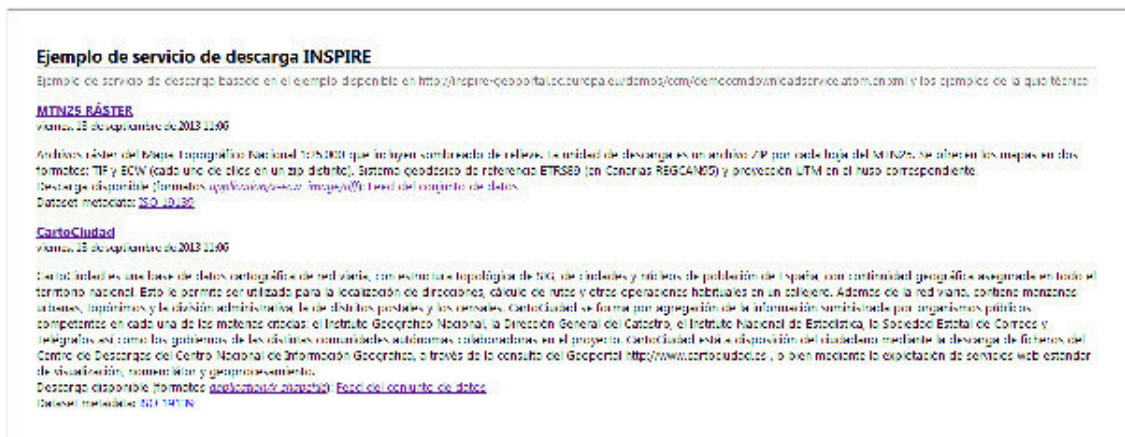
Ejemplo de servicio de descarga INSPIRE

Ejemplo de servicio de descarga basado en el ejemplo disponible en http://inspire-geoportal.ec.europa.eu/demos/ccm/demoendownloadservice.atom.en.xml y los ejemplos de la guía técnica

MTN25 RÁSTER
viernes, 15 de septiembre de 2013 11:06

Archivos ráster del Mapa Topográfico Nacional 1:25.000 que incluyen sombreado de relieve. La unidad de descarga es un archivo ZIP por cada hoja del MTN25. Se ofrecen los mapas en dos formatos: TIF y ECW (cada uno de ellos en un zip distinto). Sistema geodésico de referencia ETRS89 (en Canarias REGCAN95) y proyección UTM en el huso correspondiente.
Descarga disponible (formatos application/x-ecw image/tiff): Feed del conjunto de datos
Dataset metadata: ISO 19139

CartoCiudad
viernes, 15 de septiembre de 2013 11:06

CartoCiudad es una base de datos cartográfica de red viaria, con estructura topológica de SIG, de ciudades y núcleos de población de España, con continuidad geográfica asegurada en todo el territorio nacional. Esto le permite ser utilizado para la localización de direcciones, cálculo de rutas y otras operaciones habituales en un callejero. Además de la red viaria, contiene manzanas urbanas, topónimos y la división administrativa, la de distritos postales y los censales. CartoCiudad se forma por agregación de la información suministrada por organismos públicos competentes en cada una de las materias citadas: el Instituto Geográfico Nacional, la Dirección General del Catastro, el Instituto Nacional de Estadística, la Sociedad Estatal de Correos y Telégrafos así como los gobiernos de las distintas comunidades autónomas colaboradoras en el proyecto. CartoCiudad está a disposición del ciudadano mediante la descarga de ficheros del Centro de Descargas del Centro Nacional de Información Geográfica, a través de la consulta del Geoportal http://www.cartociudad.es , o bien mediante la explotación de servicios web estándar de visualización, nomenclátor y geoprocesamiento.
Descarga disponible (formatos application/x-shapefile): Feed del conjunto de datos
Dataset metadata: ISO 19139